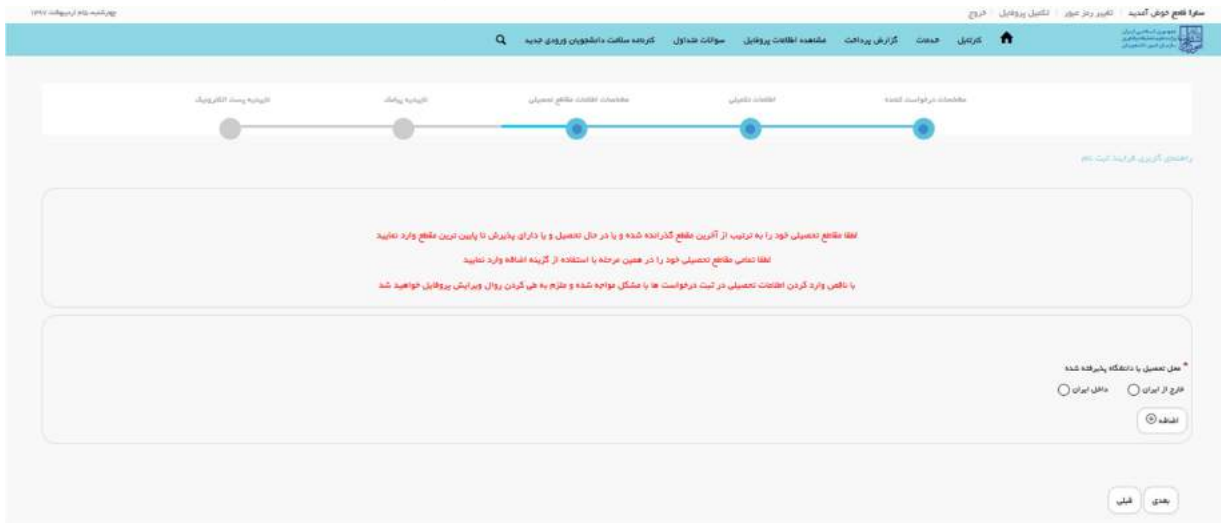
سارا قطع خوش آمدید | تغییر رمز عبور | تکمیل پروفایل | خروج

چهارشنبه ۱۳ اردیبهشت ۱۳۹۷

جمهوری اسلامی ایران
وزارت علوم، تحقیقات و فناوری
سازمان امور دانشجویان

کارتابل خدمات گزارش پرداخت مشاهده اطلاعات پروفایل سوالات متداول کارنامه سلامت دانشجویان ورودی جدید

مشخصات درخواست کننده
اطلاعات تکمیلی
مشخصات اطلاعات مقاطع تحصیلی
تاییدیه پیامک
تاییدیه پست الکترونیک

راهنمای کاربری فرایند ثبت نام

لطفا مقاطع تحصیلی خود را به ترتیب از آخرین مقطع گذرانده شده و یا در حال تحصیل و یا دارای پذیرش تا پایین ترین مقطع وارد نمایید

لطفا تمامی مقاطع تحصیلی خود را در همین مرحله با استفاده از گزینه اضافه وارد نمایید

با ناقص وارد کردن اطلاعات تحصیلی در ثبت درخواست ها با مشکل مواجه شده و ملزم به طی کردن روال ویرایش پروفایل خواهید شد

* محل تحصیل یا دانشگاه پذیرفته شده

خارج از ایران
داخل ایران

اضافه

بعدی
قبلی